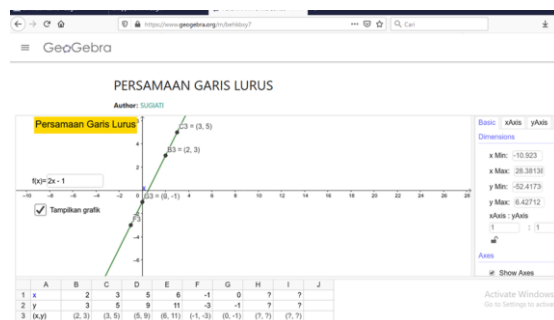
https://www.geogebra.org/m/beHdxy7

Cari

GeoGebra

PERSAMAAN GARIS LURUS

Author: SUGIATI

Persamaan Garis Lurus

C3 = (3, 5)

B3 = (2, 3)

f(x)= 2x - 1

D3 = (0, -1)

Tampilkan grafik

-10 -8 -6 -4 -2 0 2 4 6 8 10 12 14 16 18 20 22 24 26 28

4
2
-2
-4
-6

Basic xAxis yAxis

Dimensions

x Min: -10.923

x Max: 28.38138

y Min: -52.4173

y Max: 6.42712

xAxis : yAxis

1 : 1

Axes

Show Axes

| | A | B | C | D | E | F | G | H | I | J |
|---|---|---|---|---|---|---|---|---|---|---|
| 1 | x | 2 | 3 | 5 | 6 | -1 | 0 | ? | ? | |
| 2 | y | 3 | 5 | 9 | 11 | -3 | -1 | ? | ? | |
| 3 | (x,y) | (2, 3) | (3, 5) | (5, 9) | (6, 11) | (-1, -3) | (0, -1) | (?, ?) | (?, ?) | |

Activate Windows
Go to Settings to activate